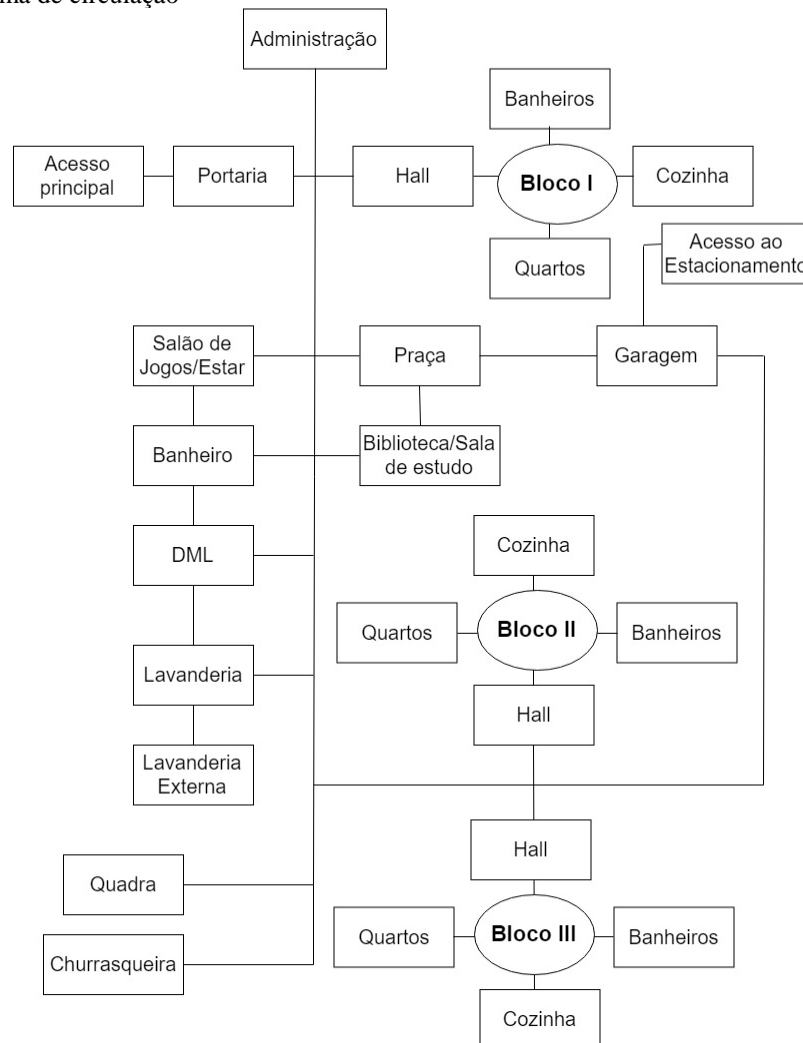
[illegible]ma de circulação

Administração

Banheiros

Acesso principal

Portaria

Hall

Bloco I

Cozinha

Quartos

Acesso ao Estacionamento

Salão de Jogos/Estar

Praça

Garagem

Banheiro

Biblioteca/Sala de estudo

Cozinha

DML

Quartos

Bloco II

Banheiros

Lavanderia

Hall

Lavanderia Externa

Hall

Quadra

Quartos

Bloco III

Banheiros

Churrasqueira

Cozinha